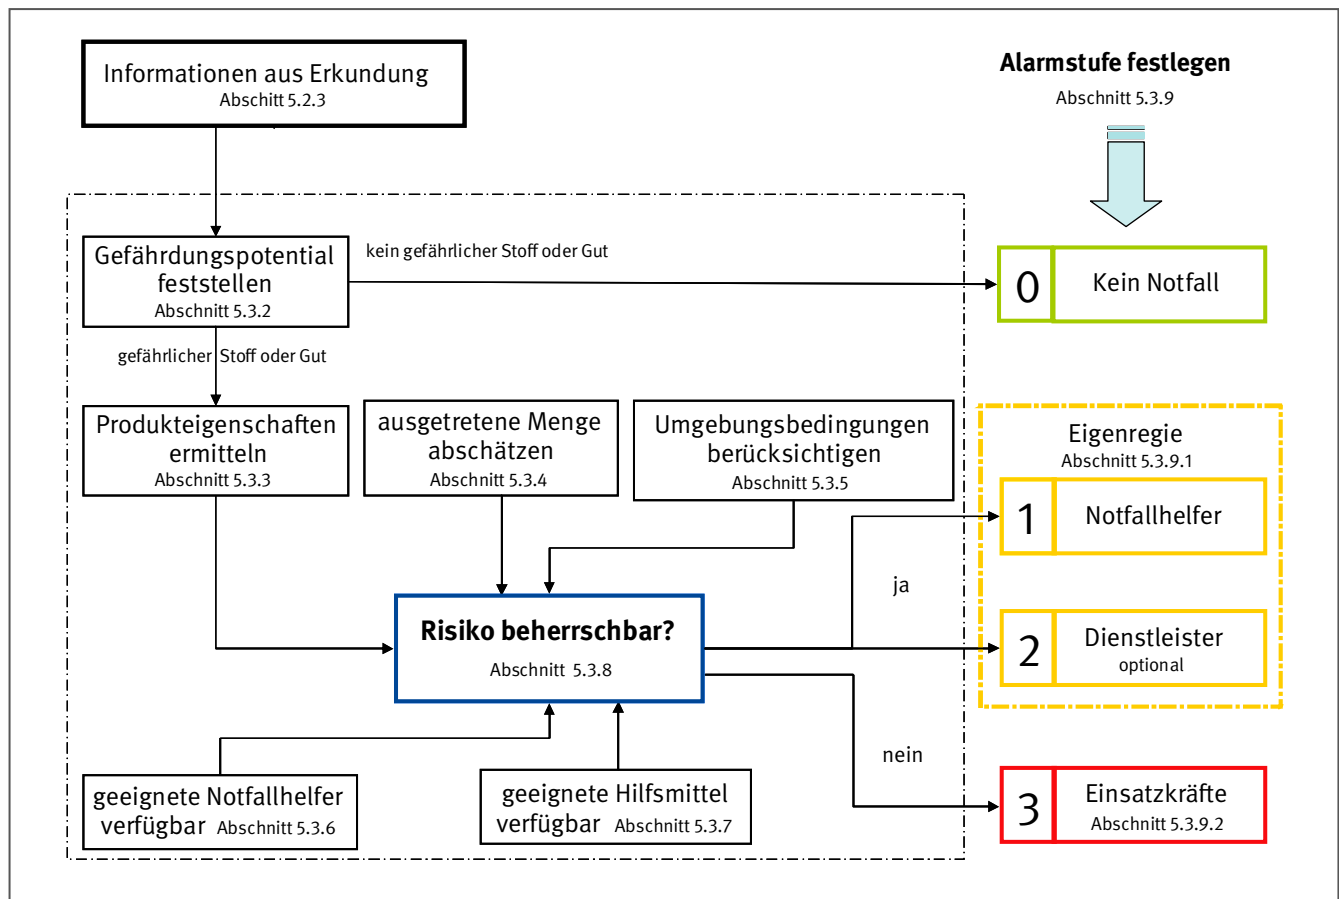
Informationen aus Erkundung
Abschnitt 5.2.3

Alarmstufe festlegen
Abschnitt 5.3.9

Gefährdungspotential feststellen
Abschnitt 5.3.2

kein gefährlicher Stoff oder Gut

0 Kein Notfall

gefährlicher Stoff oder Gut

Produkteigenschaften ermitteln
Abschnitt 5.3.3

ausgetretene Menge abschätzen
Abschnitt 5.3.4

Umgebungsbedingungen berücksichtigen
Abschnitt 5.3.5

Eigenregie
Abschnitt 5.3.9.1

1 Notfallhelfer

ja

Risiko beherrschbar?
Abschnitt 5.3.8

2 Dienstleister
optional

nein

3 Einsatzkräfte
Abschnitt 5.3.9.2

geeignete Notfallhelfer verfügbar Abschnitt 5.3.6

geeignete Hilfsmittel verfügbar Abschnitt 5.3.7